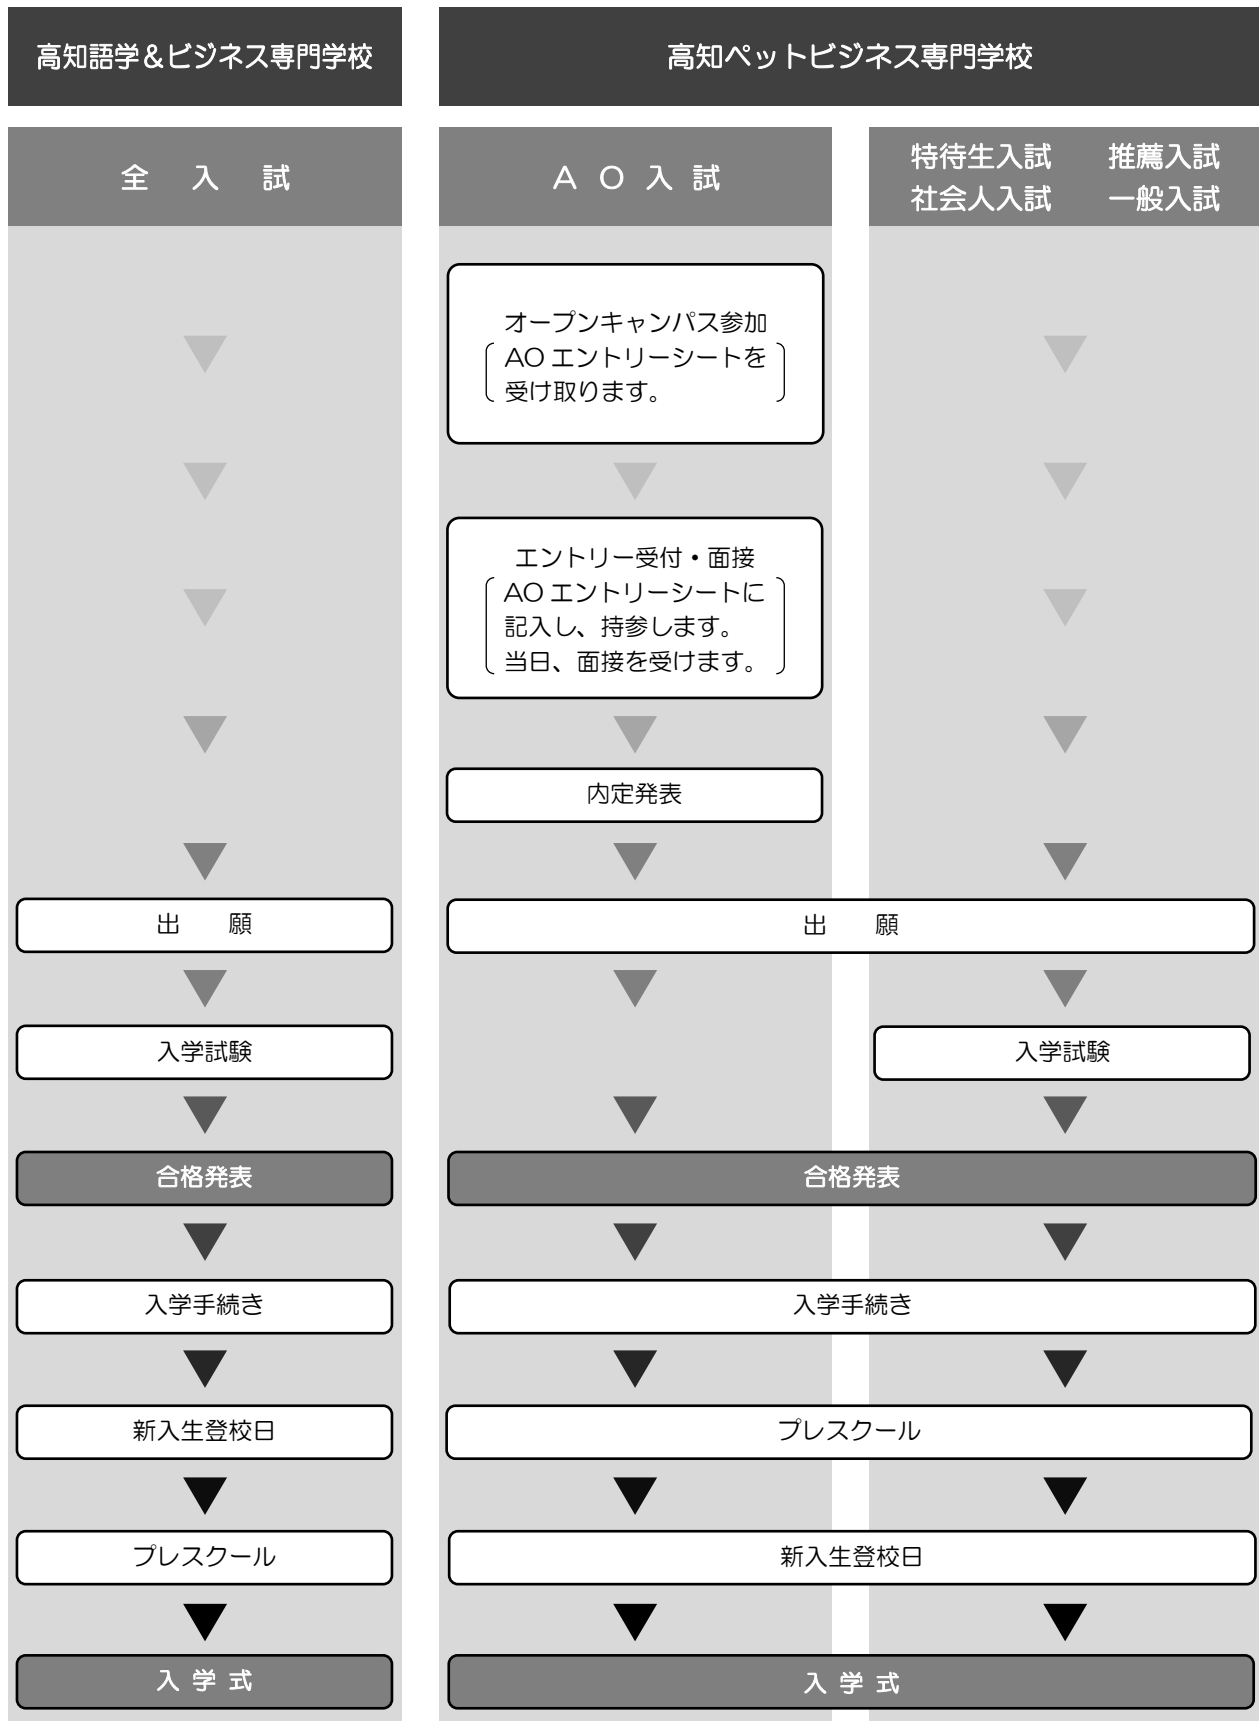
高知語学&ビジネス専門学校

全 入 試

出 願

入学試験

合格発表

入学手続き

新入生登校日

プレスクール

入 学 式

高知ペットビジネス専門学校

A O 入 試

オープンキャンパス参加
（AO エントリーシートを受け取ります。）

エントリー受付・面接
（AO エントリーシートに記入し、持参します。当日、面接を受けます。）

内定発表

特待生入試 推薦入試
社会人入試 一般入試

出 願

入学試験

合格発表

入学手続き

プレスクール

新入生登校日

入 学 式